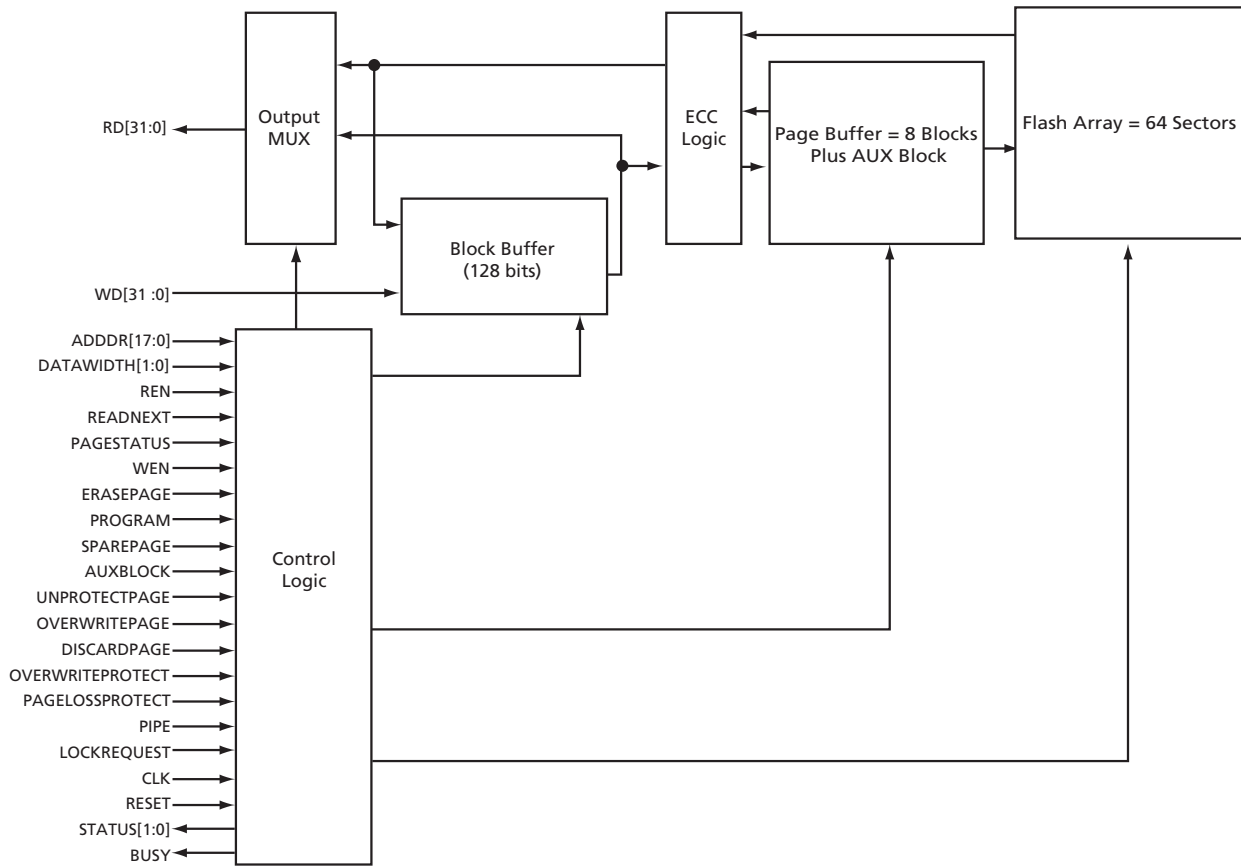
Output MUX

RD[31:0]

ECC Logic

Page Buffer = 8 Blocks Plus AUX Block

Flash Array = 64 Sectors

Block Buffer (128 bits)

WD[31 :0]

ADDDR[17:0]
DATAWIDTH[1:0]
REN
READNEXT
PAGESTATUS
WEN
ERASEPAGE
PROGRAM
SPAREPAGE
AUXBLOCK
UNPROTECTPAGE
OVERWRITEPAGE
DISCARDPAGE
OVERWRITEPROTECT
PAGELOSSPROTECT
PIPE
LOCKREQUEST
CLK
RESET
STATUS[1:0]
BUSY

Control Logic